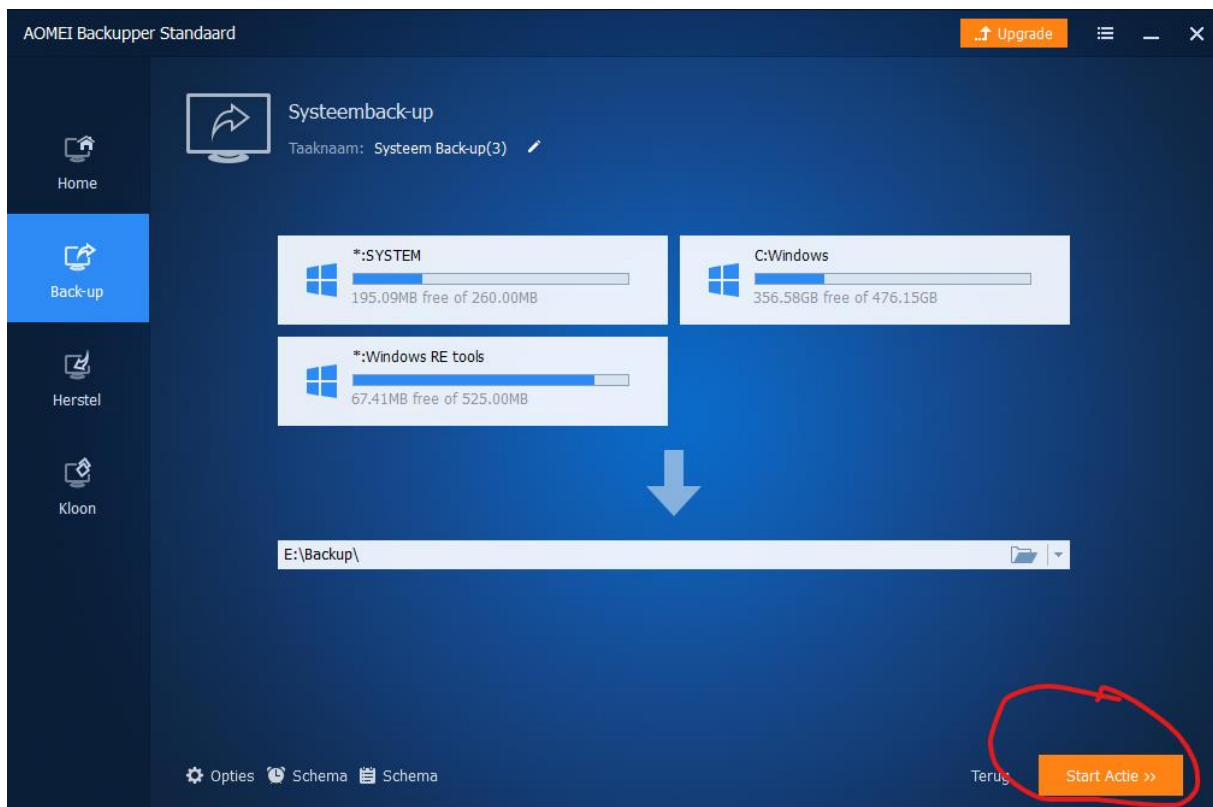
AOMEI Backupper Standaard

Upgrade

Home

Back-up

Herstel

Kloon

Systeemback-up

Taaknaam: Systeem Back-up(3)

*:SYSTEM

195.09MB free of 260.00MB

C:Windows

356.58GB free of 476.15GB

*:Windows RE tools

67.41MB free of 525.00MB

E:\Backup\

Opties Schema Schema

Terug

Start Actie »